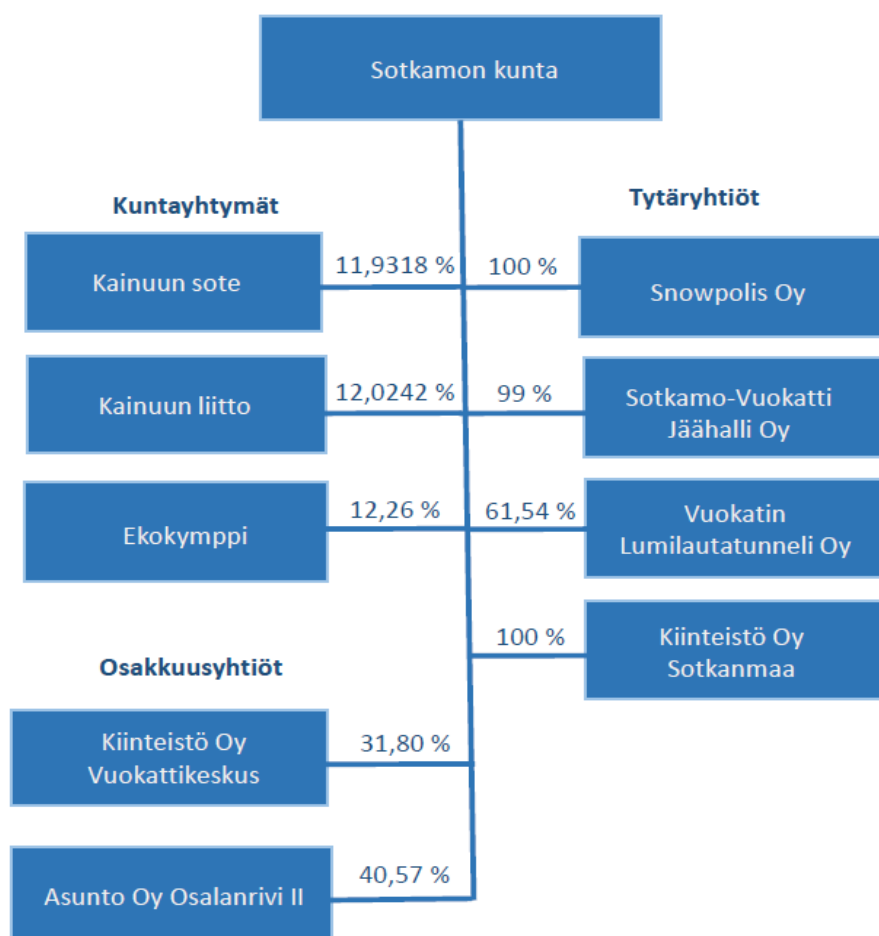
Sotkamon kunta

Kuntayhtymät

Tytäryhtiöt

Kainuun sote

11,9318 %

100 %

Snowpolis Oy

Kainuun liitto

12,0242 %

99 %

Sotkamo-Vuokatti Jäähalli Oy

Ekokymppi

12,26 %

61,54 %

Vuokatin Lumilautatunneli Oy

100 %

Kiinteistö Oy Sotkanmaa

Osakkuusyhtiöt

Kiinteistö Oy Vuokattikeskus

31,80 %

Asunto Oy Osalanrivi II

40,57 %